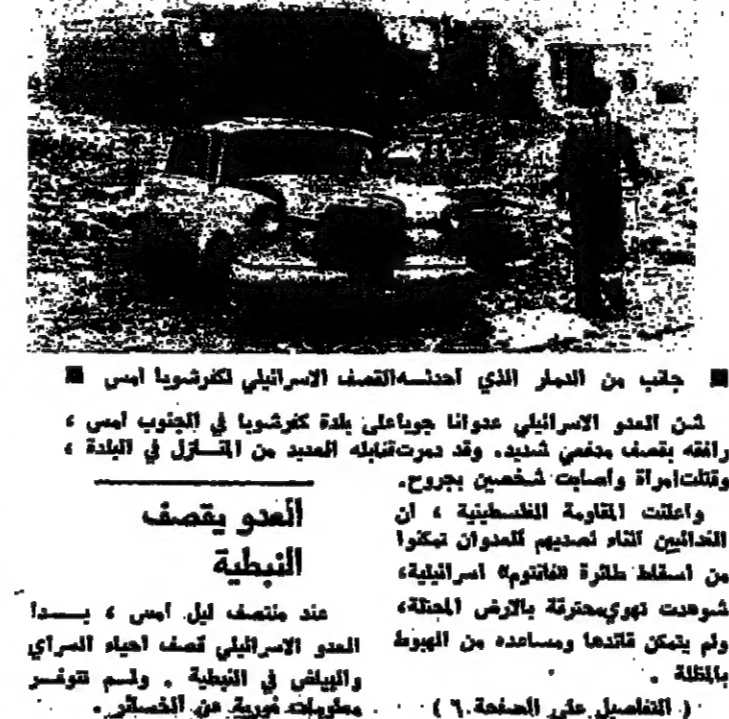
■ جانب من الدمار الذي احدثهالقصف الاسرائيلي لكفرشوبا امس ■

شن العدو الاسرائيلي عدوانا جويا على بلدة كفرشوبا في الجنوب امس ، رافقه بقصف مدفعي شديد. وقد دمرت قنابله العديد من المنازل في البلدة ، وقتلت امرأة واصابت شخصين بجروح.

واعلنت المقاومة الفلسطينية ، ان الدائبين اثناء تصديهم للعدوان تمكنوا من اسقاط طائرة «فانتوم» اسرائيلية، شوهدت تهوي محترقة بالارض المحتلة، ولم يتمكن قائدها ومساعده من الهبوط بالمظلة .

( التفاصيل على الصفحة ٦ )

العدو يقصف النبطية

عند منتصف ليل امس ، بـدأ العدو الاسرائيلي تصف احياء السراي والبياض في النبطية . ولـم تتوفـر معلومات فورية عن الخسائر.